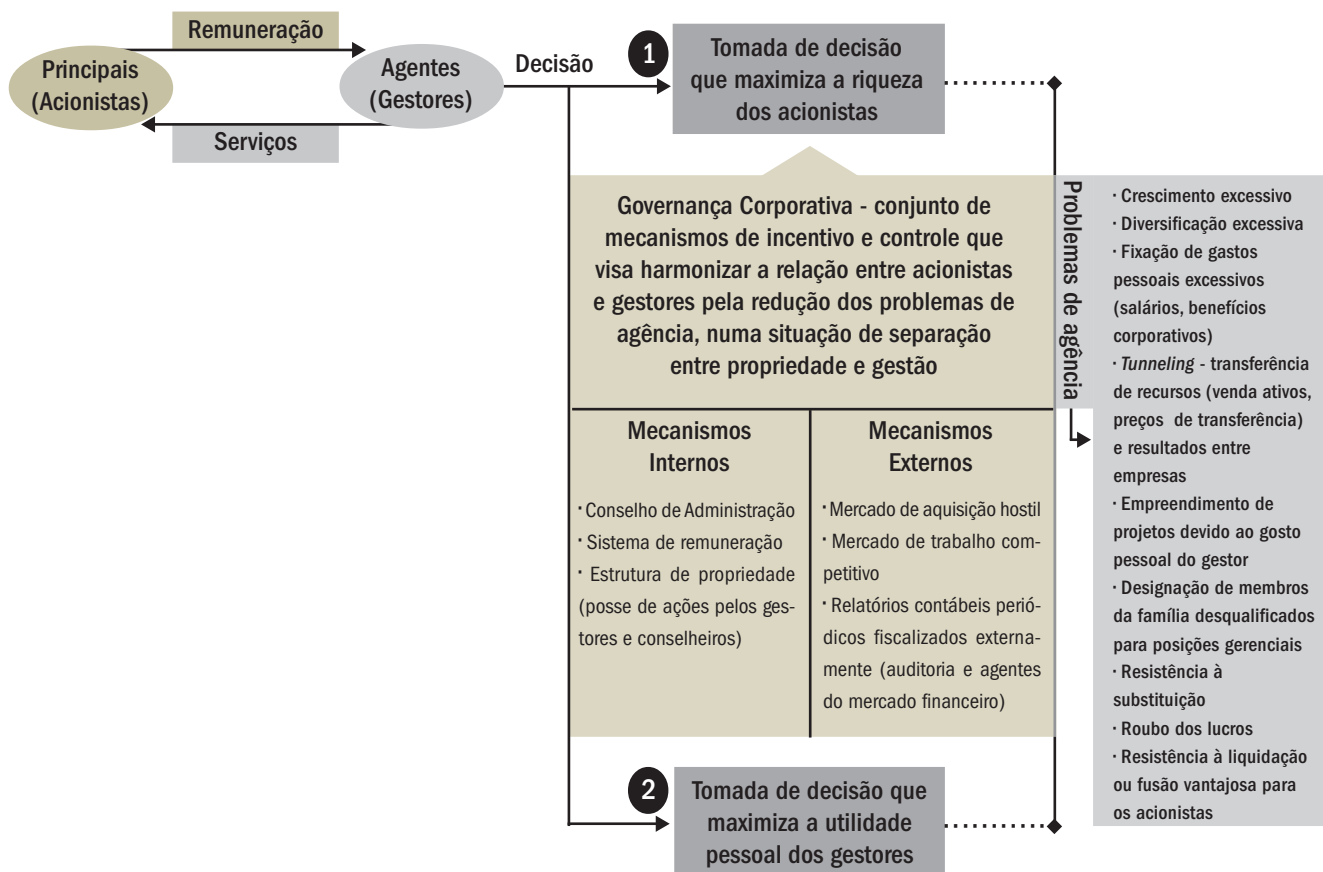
Remuneração

Principais (Acionistas)

Agentes (Gestores)

Serviços

Decisão

1

Tomada de decisão que maximiza a riqueza dos acionistas

Governança Corporativa - conjunto de mecanismos de incentivo e controle que visa harmonizar a relação entre acionistas e gestores pela redução dos problemas de agência, numa situação de separação entre propriedade e gestão

Mecanismos Internos

· Conselho de Administração
· Sistema de remuneração
· Estrutura de propriedade (posse de ações pelos gestores e conselheiros)

Mecanismos Externos

· Mercado de aquisição hostil
· Mercado de trabalho competitivo
· Relatórios contábeis periódicos fiscalizados externamente (auditoria e agentes do mercado financeiro)

2

Tomada de decisão que maximiza a utilidade pessoal dos gestores

Problemas de agência

· Crescimento excessivo
· Diversificação excessiva
· Fixação de gastos pessoais excessivos (salários, benefícios corporativos)
· Tunneling - transferência de recursos (venda ativos, preços de transferência) e resultados entre empresas
· Empreendimento de projetos devido ao gosto pessoal do gestor
· Designação de membros da família desqualificados para posições gerenciais
· Resistência à substituição
· Roubo dos lucros
· Resistência à liquidação ou fusão vantajosa para os acionistas